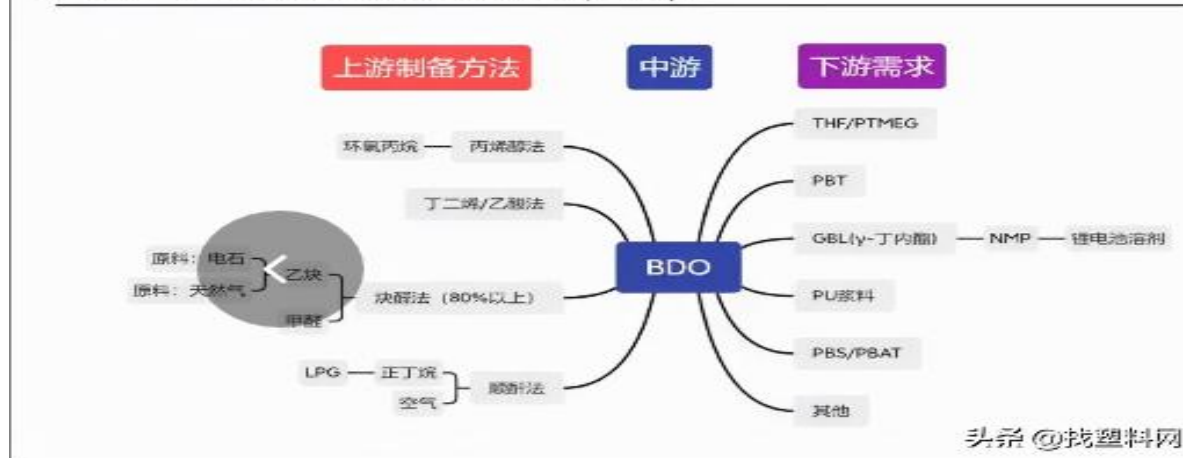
上游制备方法

中游

下游需求

环氧丙烷 — 丙烯醇法

丁二烯/乙酸法

原料：电石

原料：天然气

乙炔

甲醛

炔醛法（80%以上）

LPG — 正丁烷

空气

顺酐法

BDO

THF/PTMEG

PBT

GBL(γ-丁内酯) — NMP — 锂电池溶剂

PU浆料

PBS/PBAT

其他

头条 @找塑料网